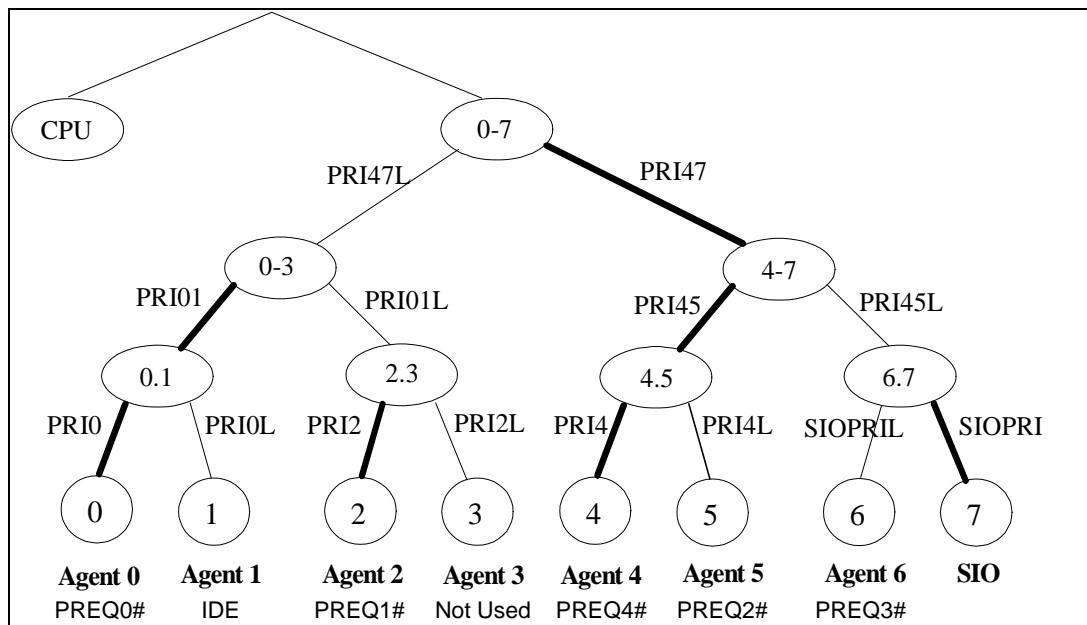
CPU

0-7

PRI47L

PRI47

0-3

4-7

PRI01

PRI01L

PRI45

PRI45L

0.1

2.3

4.5

6.7

PRI0

PRI0L

PRI2

PRI2L

PRI4

PRI4L

SIOPRIL

SIOPRI

0

1

2

3

4

5

6

7

Agent 0
PREQ0#

Agent 1
IDE

Agent 2
PREQ1#

Agent 3
Not Used

Agent 4
PREQ4#

Agent 5
PREQ2#

Agent 6
PREQ3#

SIO